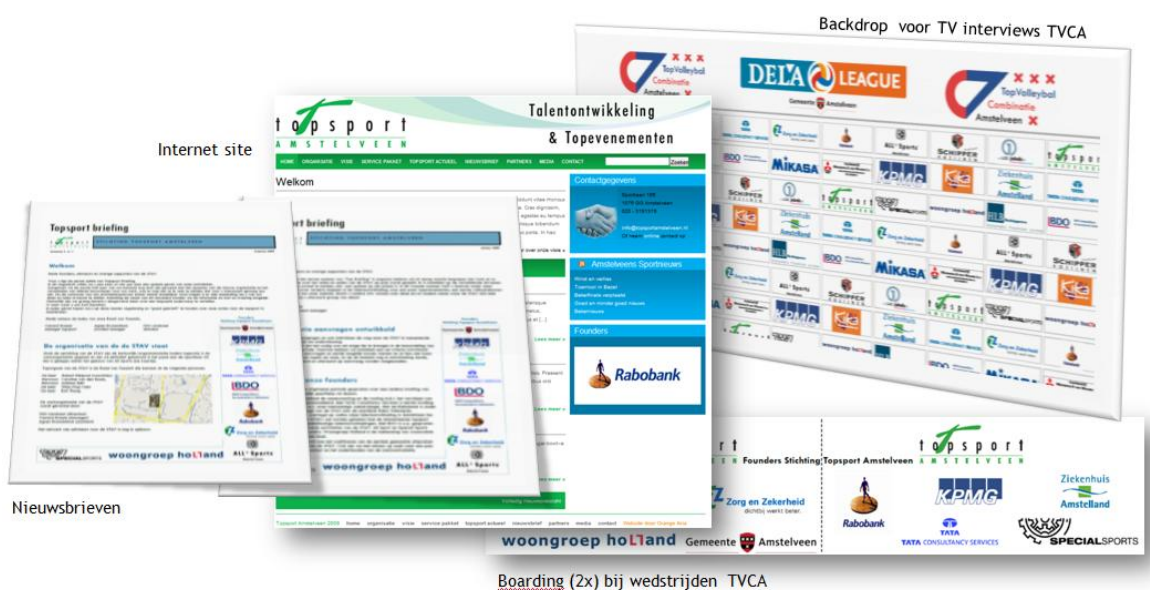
Backdrop voor TV interviews TVCA

TopVolleybal Combinatie

DELA LEAGUE

Gemeente Amstelveen

TopVolleybal Combinatie Amstelveen

MIKASA

KPMG

SCHIPPER

Internet site

topsport AMSTELVEEN

Talentontwikkeling & Topevenementen

HOME ORGANISATIE VISIE SERVICE PAKKET TOPSPORT ACTUEEL NIEUWSBRIEF PARTNERS MEDIA CONTACT

Welkom

Contactgegevens

Amstelveens Sportnieuws

Founders

Rabobank

Topsport briefing

Topsport briefing

Welkom

De organisatie van de STAV vlaat

woongroep holland

Nieuwsbrieven

Founders Stichting Topsport Amstelveen

topsport AMSTELVEEN

Zorg en Zekerheid

Rabobank

KPMG

Ziekenhuis Amstelland

TATA CONSULTANCY SERVICES

SPECIALSPORTS

woongroep holland

Gemeente Amstelveen

Boarding (2x) bij wedstrijden TVCA